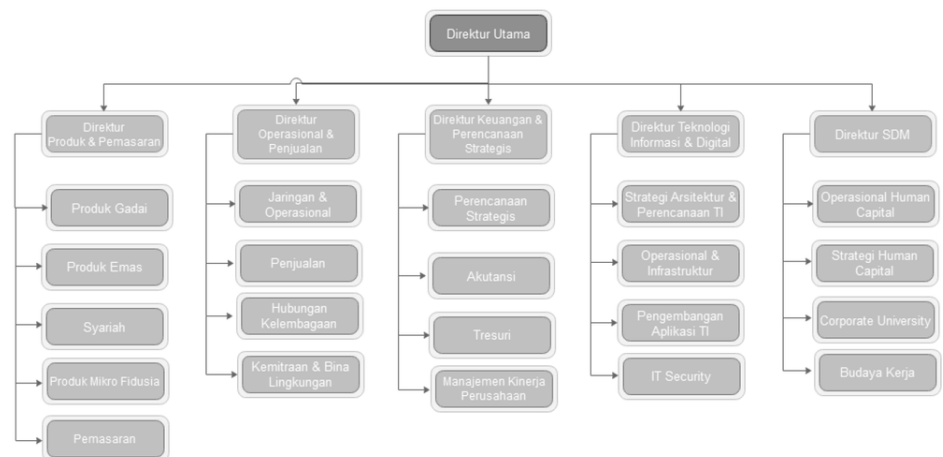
Direktur Utama

Direktur Produk & Pemasaran

Produk Gadai

Produk Emas

Syariah

Produk Mikro Fidusia

Pemasaran

Direktur Operasional & Penjualan

Jaringan & Operasional

Penjualan

Hubungan Kelembagaan

Kemitraan & Bina Lingkungan

Direktur Keuangan & Perencanaan Strategis

Perencanaan Strategis

Akutansi

Tresuri

Manajemen Kinerja Perusahaan

Direktur Teknologi Informasi & Digital

Strategi Arsitektur & Perencanaan TI

Operasional & Infrastruktur

Pengembangan Aplikasi TI

IT Security

Direktur SDM

Operasional Human Capital

Strategi Human Capital

Corporate University

Budaya Kerja